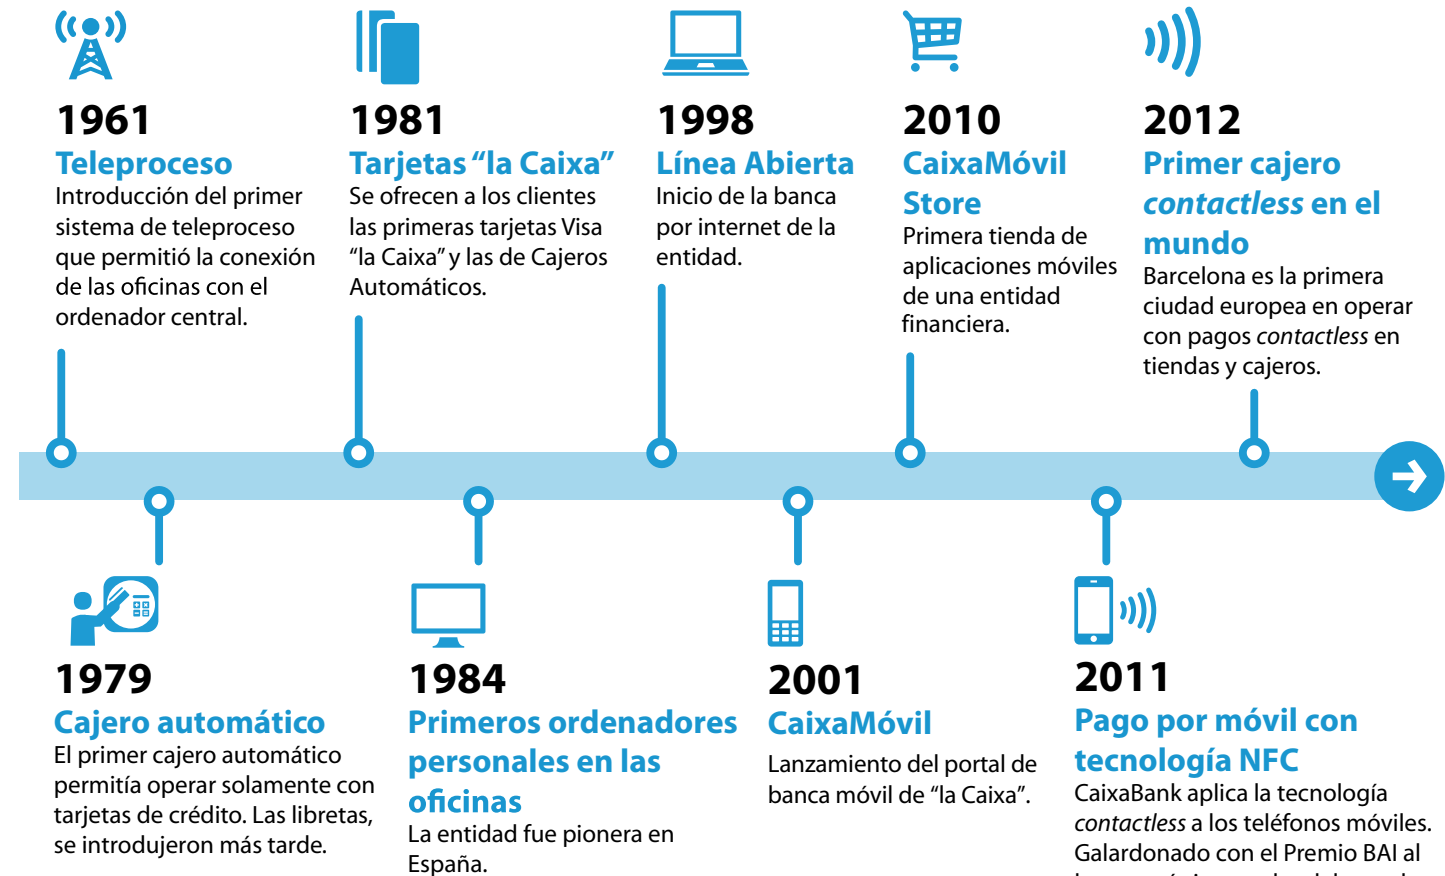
1961
Teleproceso
Introducción del primer sistema de teleproceso que permitió la conexión de las oficinas con el ordenador central.

1981
Tarjetas “la Caixa”
Se ofrecen a los clientes las primeras tarjetas Visa “la Caixa” y las de Cajeros Automáticos.

1998
Línea Abierta
Inicio de la banca por internet de la entidad.

2010
CaixaMóvil Store
Primera tienda de aplicaciones móviles de una entidad financiera.

2012
Primer cajero contactless en el mundo
Barcelona es la primera ciudad europea en operar con pagos contactless en tiendas y cajeros.

1979
Cajero automático
El primer cajero automático permitía operar solamente con tarjetas de crédito. Las libretas, se introdujeron más tarde.

1984
Primeros ordenadores personales en las oficinas
La entidad fue pionera en España.

2001
CaixaMóvil
Lanzamiento del portal de banca móvil de “la Caixa”.

2011
Pago por móvil con tecnología NFC
CaixaBank aplica la tecnología contactless a los teléfonos móviles. Galardonado con el Premio BAI al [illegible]